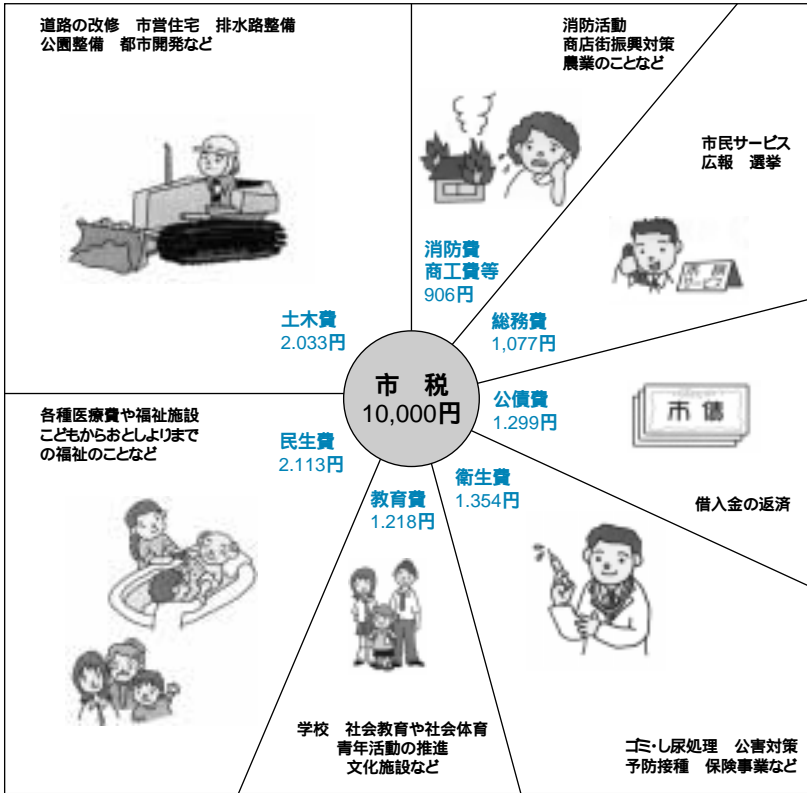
道路の改修　市営住宅　排水路整備
公園整備　都市開発など

消防活動
商店街振興対策
農業のことなど

市民サービス
広報　選挙

土木費
2.033円

消防費
商工費等
906円

総務費
1,077円

市　税
10,000円

公債費
1.299円

市債

各種医療費や福祉施設
こどもからおとしよりまで
の福祉のことなど

民生費
2.113円

教育費
1.218円

衛生費
1.354円

借入金の返済

学校　社会教育や社会体育
青年活動の推進
文化施設など

ゴミ・し尿処理　公害対策
予防接種　保険事業など